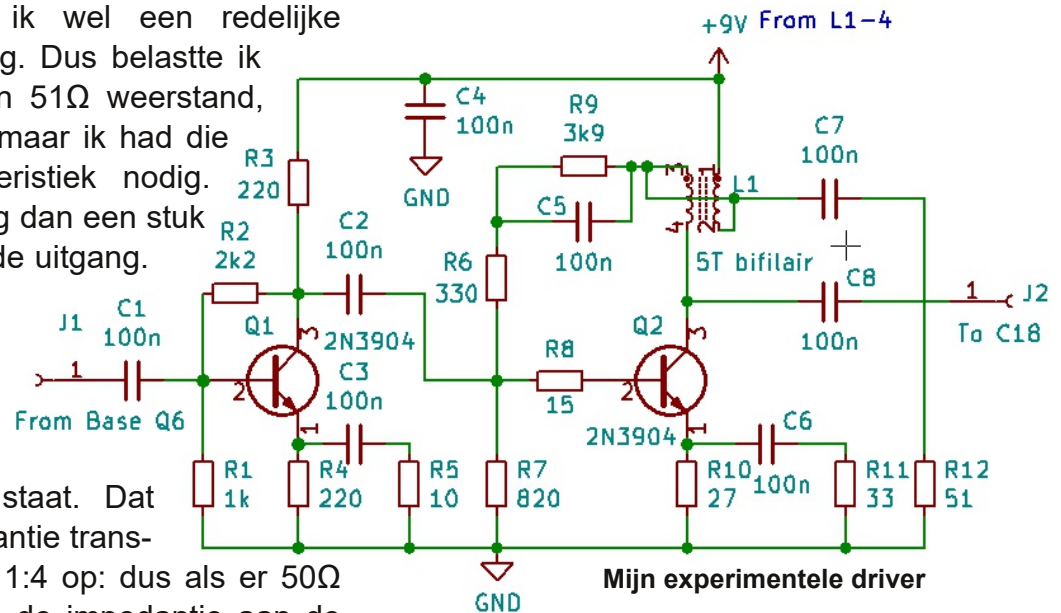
ik wel een redelijke
g. Dus belastte ik
n 51Ω weerstand,
maar ik had die
eristiek nodig.
g dan een stuk
de uitgang.

staat. Dat
antie trans-
1:4 op: dus als er 50Ω
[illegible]

+9V From L1-4

C4
100n

GND

R9
3k9

C7
100n

R3
220

L1

C5

R2
2k2

C2
100n

R6
330

100n

5T bifilair

C8

J1

C1
100n

Q1

2N3904

Q2

1

J2

1

To C18

100n

C3
100n

R8

From Base Q6

15

2N3904

C6

R1
1k

R4
220

R5
10

R7
820

R10
27

100n

R11
33

R12
51

GND

Mijn experimentele driver